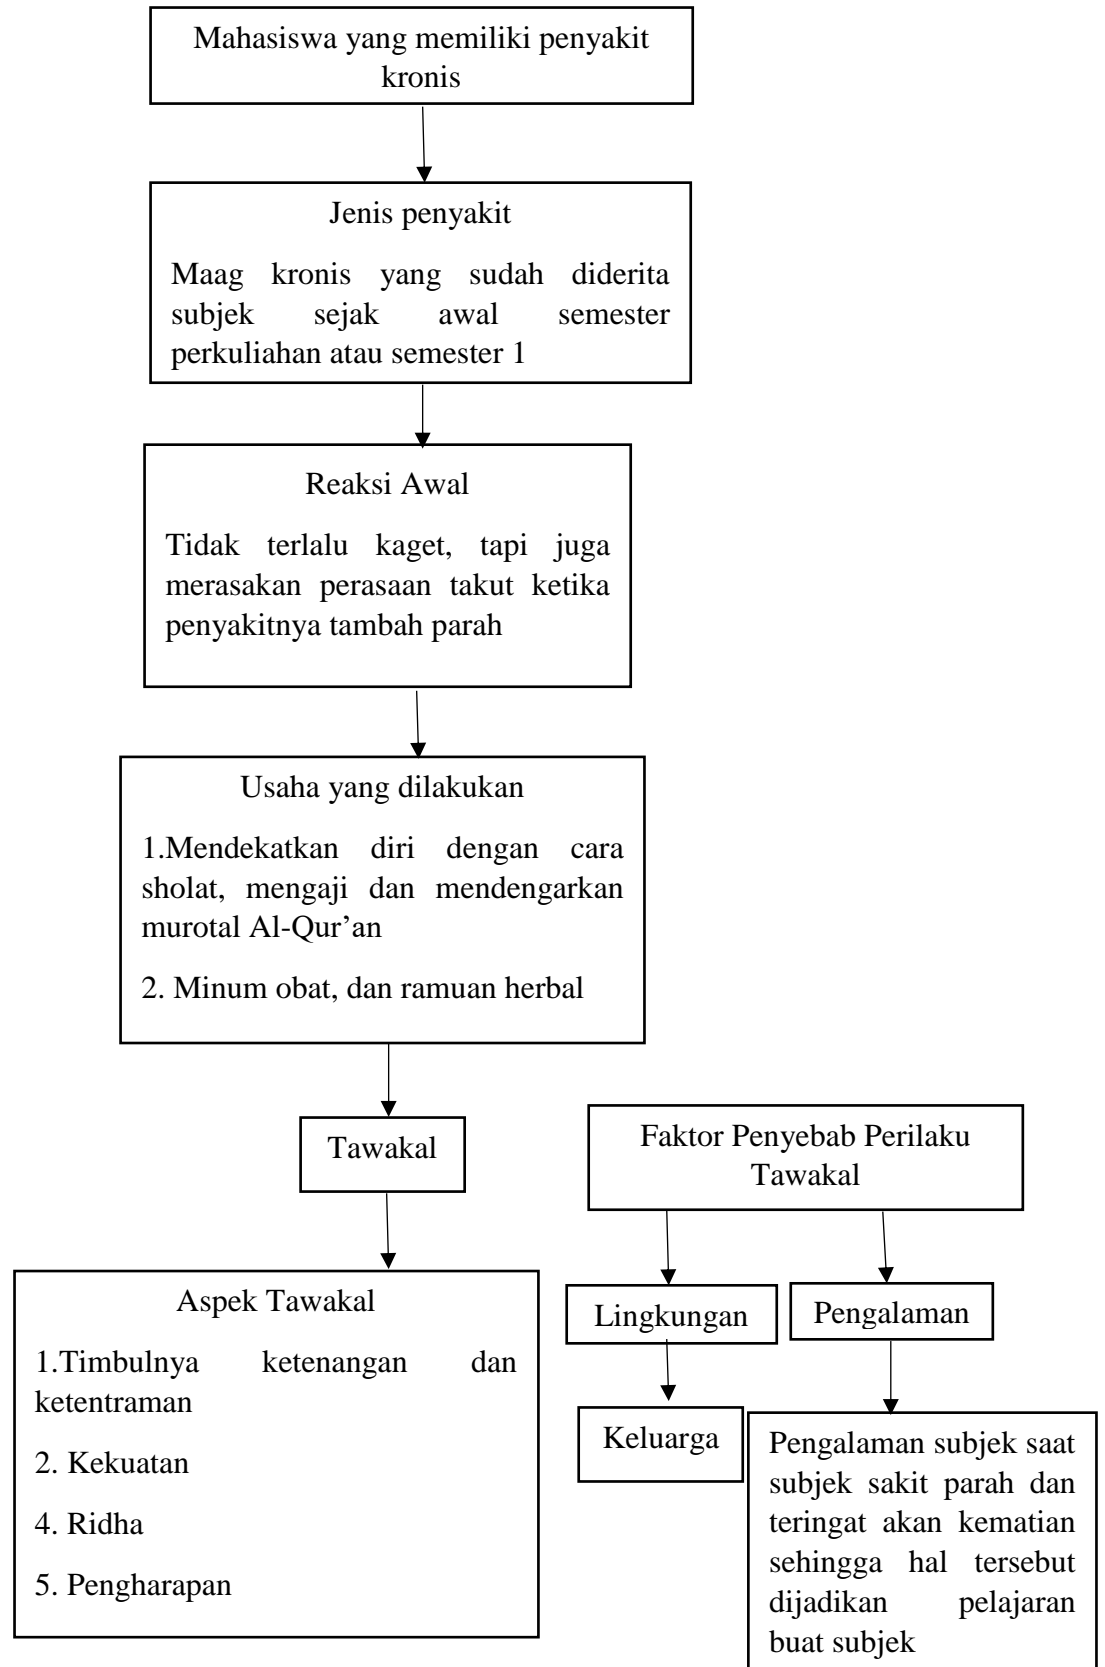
Mahasiswa yang memiliki penyakit kronis

Jenis penyakit

Maag kronis yang sudah diderita subjek sejak awal semester perkuliahan atau semester 1

Reaksi Awal

Tidak terlalu kaget, tapi juga merasakan perasaan takut ketika penyakitnya tambah parah

Usaha yang dilakukan

1.Mendekatkan diri dengan cara sholat, mengaji dan mendengarkan murotal Al-Qur'an

2. Minum obat, dan ramuan herbal

Tawakal

Aspek Tawakal

1.Timbulnya ketenangan dan ketentraman

2. Kekuatan

4. Ridha

5. Pengharapan

Faktor Penyebab Perilaku Tawakal

Lingkungan

Keluarga

Pengalaman

Pengalaman subjek saat subjek sakit parah dan teringat akan kematian sehingga hal tersebut dijadikan pelajaran buat subjek